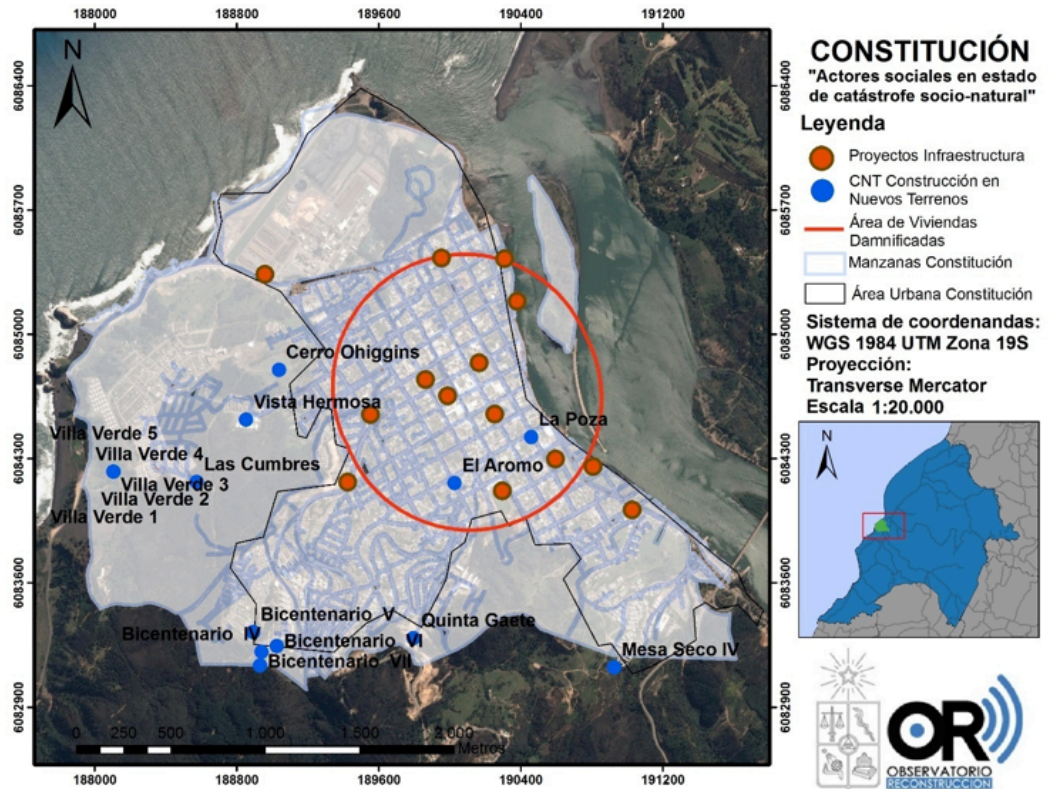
188000 188800 189600 190400 191200

6086400 6085700 6085000 6084300 6083600 6082900

N

CONSTITUCIÓN
"Actores sociales en estado de catástrofe socio-natural"

Leyenda
Proyectos Infraestructura
CNT Construcción en Nuevos Terrenos
Área de Viviendas Damnificadas
Manzanas Constitución
Área Urbana Constitución

Sistema de coordenandas: WGS 1984 UTM Zona 19S
Proyección: Transverse Mercator
Escala 1:20.000

Cerro Ohiggins
Vista Hermosa
Villa Verde 5
Villa Verde 4
Las Cumbres
Villa Verde 3
Villa Verde 2
Villa Verde 1
La Poza
El Aromo
Bicentenario V
Bicentenario IV
Bicentenario VI
Bicentenario VII
Quinta Gaete
Mesa Seco IV

0 250 500 1.000 1.500 2.000 Metros

N

OR
OBSERVATORIO RECONSTRUCCIÓN

188000 188800 189600 190400 191200